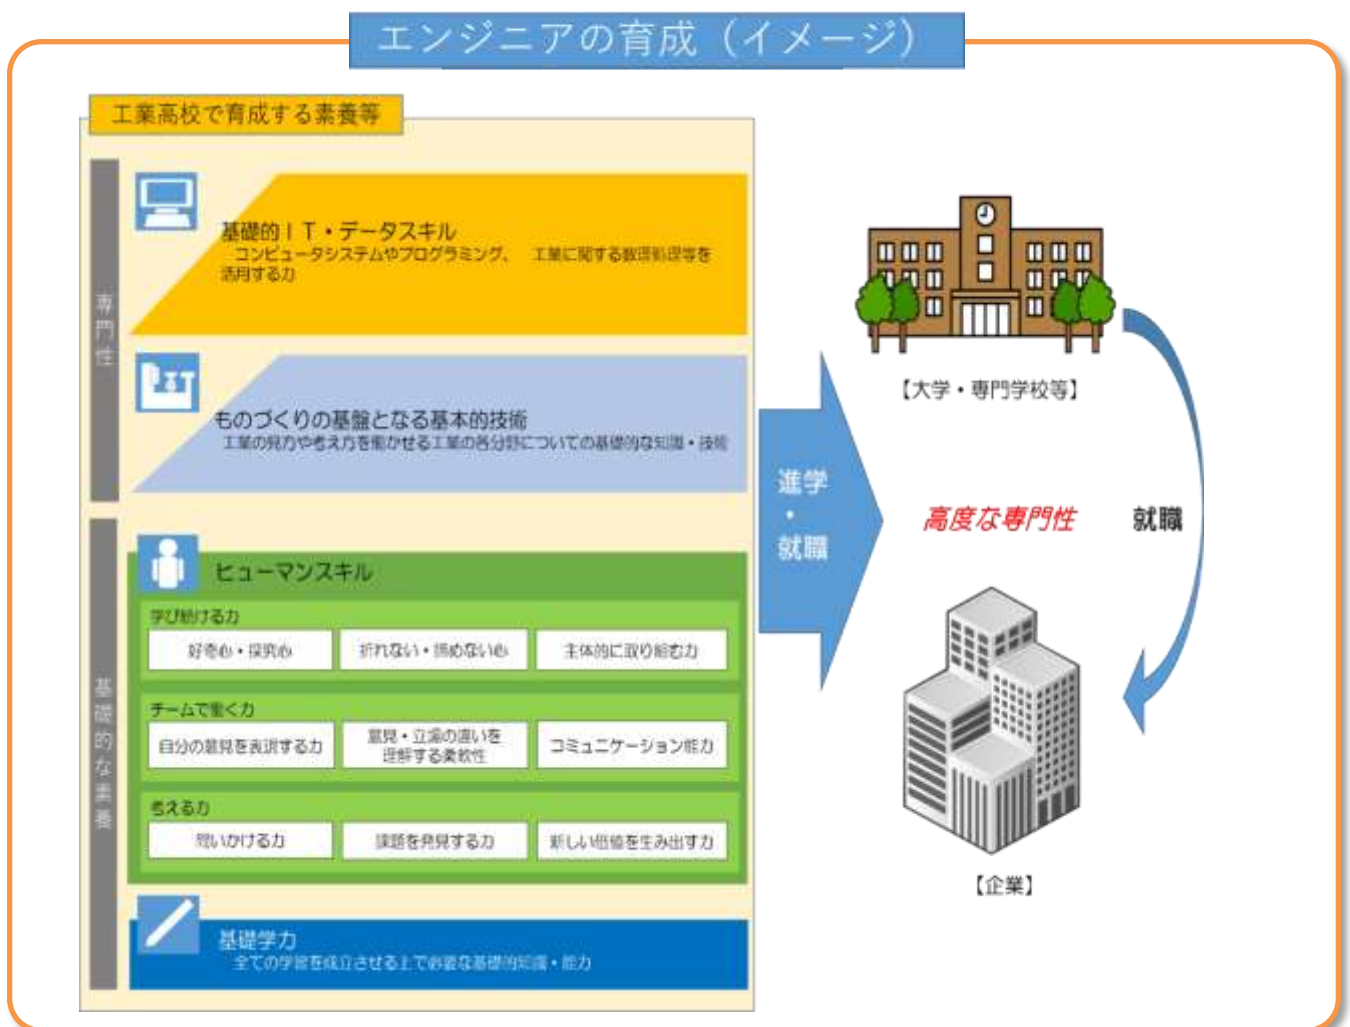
エンジニアの育成（イメージ）

工業高校で育成する素養等

専門性

基礎的ＩＴ・データスキル
コンピュータシステムやプログラミング、工業に関する数理処理等を活用する力

ものづくりの基盤となる基本的技術
工業の見方や考え方を働かせる工業の各分野についての基礎的な知識・技術

基礎的な素養

ヒューマンスキル

学び続ける力

| 好奇心・探究心 | 折れない・諦めない心 | 主体的に取り組む力 |
|---|---|---|

チームで働く力

| 自分の意見を表現する力 | 意見・立場の違いを理解する柔軟性 | コミュニケーション能力 |
|---|---|---|

考える力

| 問いかける力 | 課題を発見する力 | 新しい価値を生み出す力 |
|---|---|---|

基礎学力
全ての学習を成立させる上で必要な基礎的知識・能力

進学・就職

【大学・専門学校等】

高度な専門性

就職

【企業】